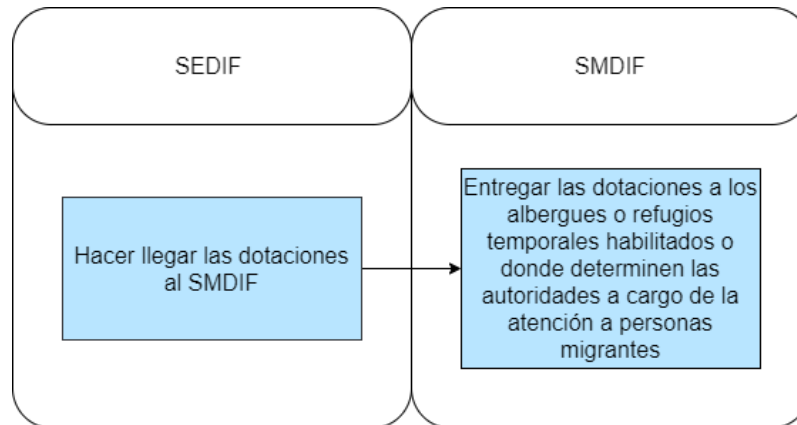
SEDIF

SMDIF

Hacer llegar las dotaciones al SMDIF

Entregar las dotaciones a los albergues o refugios temporales habilitados o donde determinen las autoridades a cargo de la atención a personas migrantes